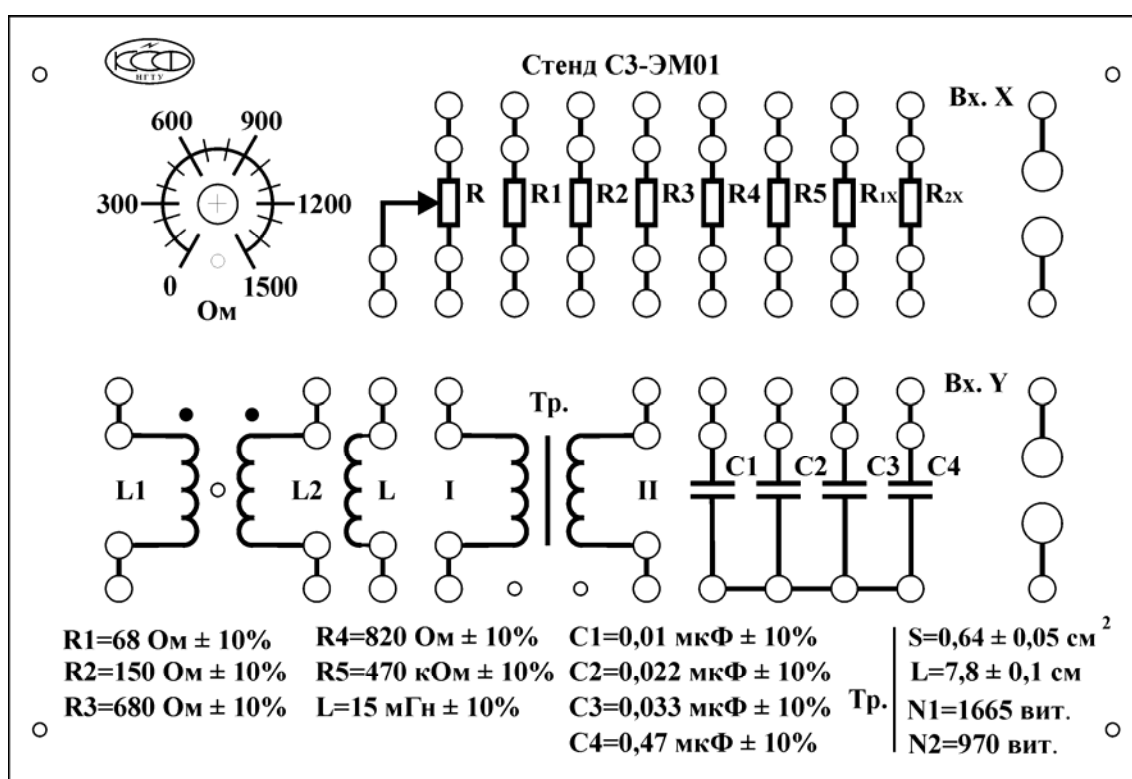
КСФ
НГТУ

Стенд С3-ЭМ01

Вх. X

600 900
300 1200
0 1500
Ом

R R1 R2 R3 R4 R5 $R_{1X}$ $R_{2X}$

Вх. Y

Тр.

L1 L2 L I II

C1 C2 C3 C4

R1=68 Ом ± 10%
R2=150 Ом ± 10%
R3=680 Ом ± 10%

R4=820 Ом ± 10%
R5=470 кОм ± 10%
L=15 мГн ± 10%

C1=0,01 мкФ ± 10%
C2=0,022 мкФ ± 10%
C3=0,033 мкФ ± 10%
C4=0,47 мкФ ± 10%

Тр.
S=0,64 ± 0,05 см$^2$
L=7,8 ± 0,1 см
N1=1665 вит.
N2=970 вит.